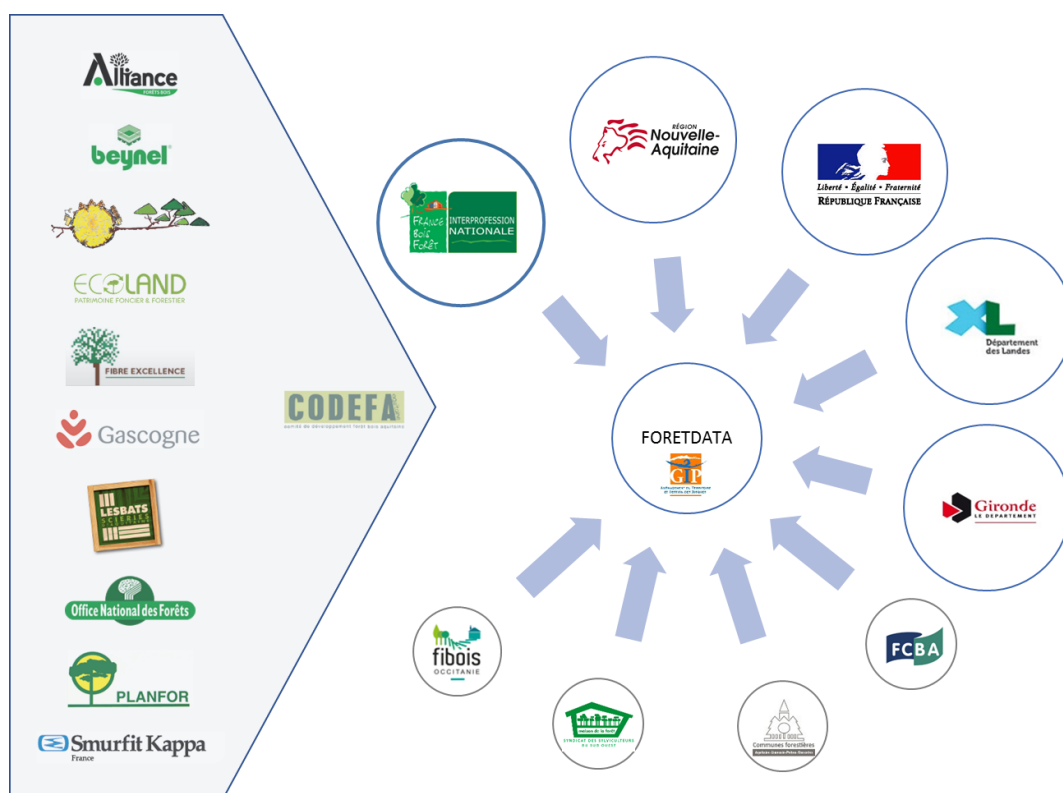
Alliance
FORÊTS BOIS

beynel

ECOLAND
PATRIMOINE FONCIER & FORESTIER

FIBRE EXCELLENCE

Gascogne

LESBATS
SCIERIES

Office National des Forêts

PLANFOR

Smurfit Kappa
France

CODEFA
comité de développement forêt bois aquitain

FRANCE Bois Forêt
INTERPROFESSION NATIONALE

RÉGION
Nouvelle-Aquitaine

Liberté • Égalité • Fraternité
RÉPUBLIQUE FRANÇAISE

XL
Département des Landes

FORETDATA
GIP

Gironde
LE DÉPARTEMENT

FCBA

Communes forestières

maison de la forêt
SYNDICAT DES SYLVICULTEURS DU SUD OUEST

fibois
OCCITANIE